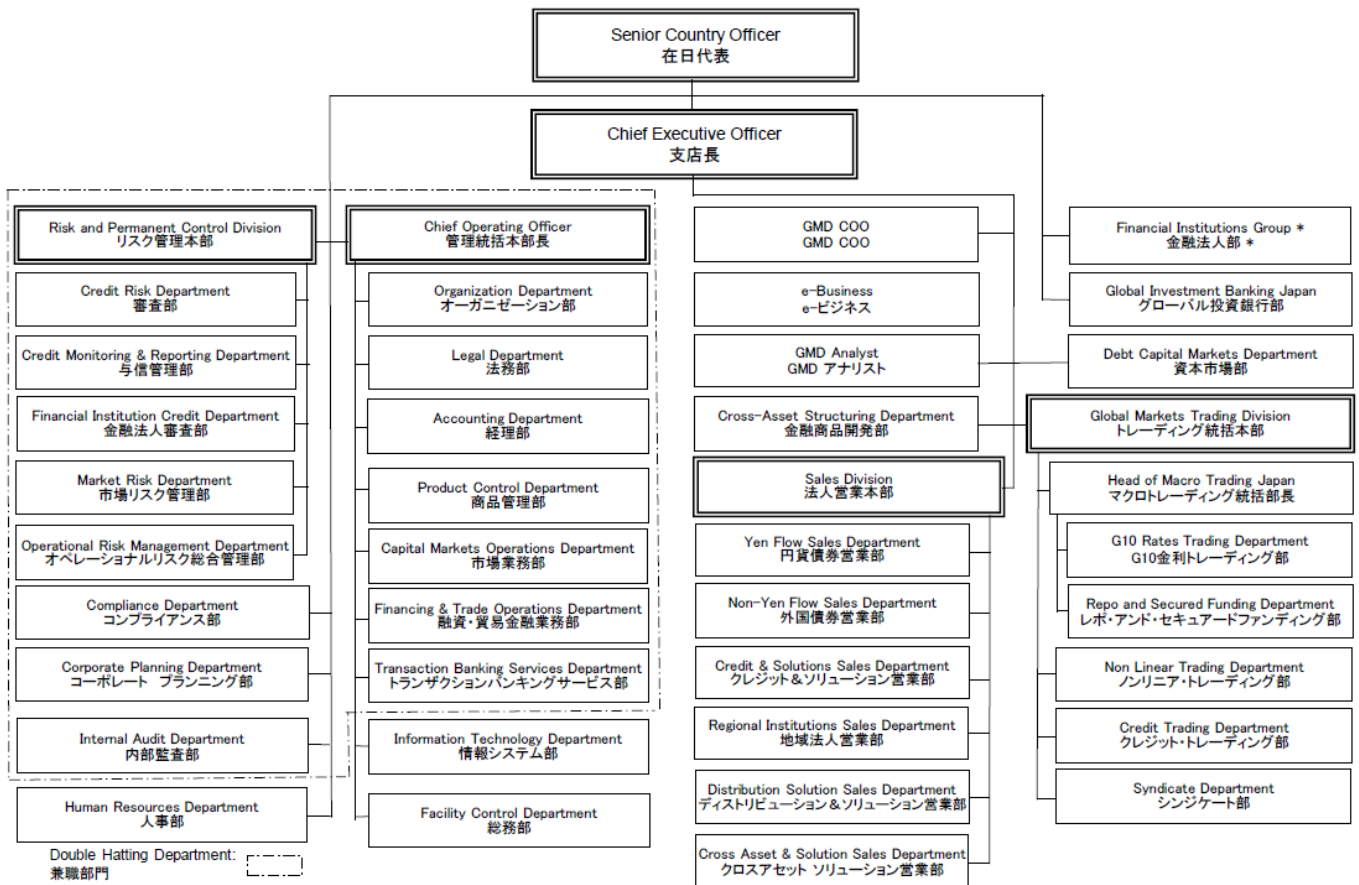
Senior Country Officer
在日代表

Chief Executive Officer
支店長

Risk and Permanent Control Division
リスク管理本部

Credit Risk Department
審査部

Credit Monitoring & Reporting Department
与信管理部

Financial Institution Credit Department
金融法人審査部

Market Risk Department
市場リスク管理部

Operational Risk Management Department
オペレーショナルリスク総合管理部

Compliance Department
コンプライアンス部

Corporate Planning Department
コーポレート プランニング部

Internal Audit Department
内部監査部

Human Resources Department
人事部

Chief Operating Officer
管理統括本部長

Organization Department
オーガニゼーション部

Legal Department
法務部

Accounting Department
経理部

Product Control Department
商品管理部

Capital Markets Operations Department
市場業務部

Financing & Trade Operations Department
融資・貿易金融業務部

Transaction Banking Services Department
トランザクションバンキングサービス部

Information Technology Department
情報システム部

Facility Control Department
総務部

GMD COO
GMD COO

e-Business
e-ビジネス

GMD Analyst
GMD アナリスト

Cross-Asset Structuring Department
金融商品開発部

Sales Division
法人営業本部

Yen Flow Sales Department
円貨債券営業部

Non-Yen Flow Sales Department
外国債券営業部

Credit & Solutions Sales Department
クレジット&ソリューション営業部

Regional Institutions Sales Department
地域法人営業部

Distribution Solution Sales Department
ディストリビューション&ソリューション営業部

Cross Asset & Solution Sales Department
クロスアセット ソリューション営業部

Financial Institutions Group *
金融法人部 *

Global Investment Banking Japan
グローバル投資銀行部

Debt Capital Markets Department
資本市場部

Global Markets Trading Division
トレーディング統括本部

Head of Macro Trading Japan
マクロトレーディング統括部長

G10 Rates Trading Department
G10金利トレーディング部

Repo and Secured Funding Department
レポ・アンド・セキュアードファンディング部

Non Linear Trading Department
ノンリニア・トレーディング部

Credit Trading Department
クレジット・トレーディング部

Syndicate Department
シンジケート部

Double Hatting Department:
兼職部門